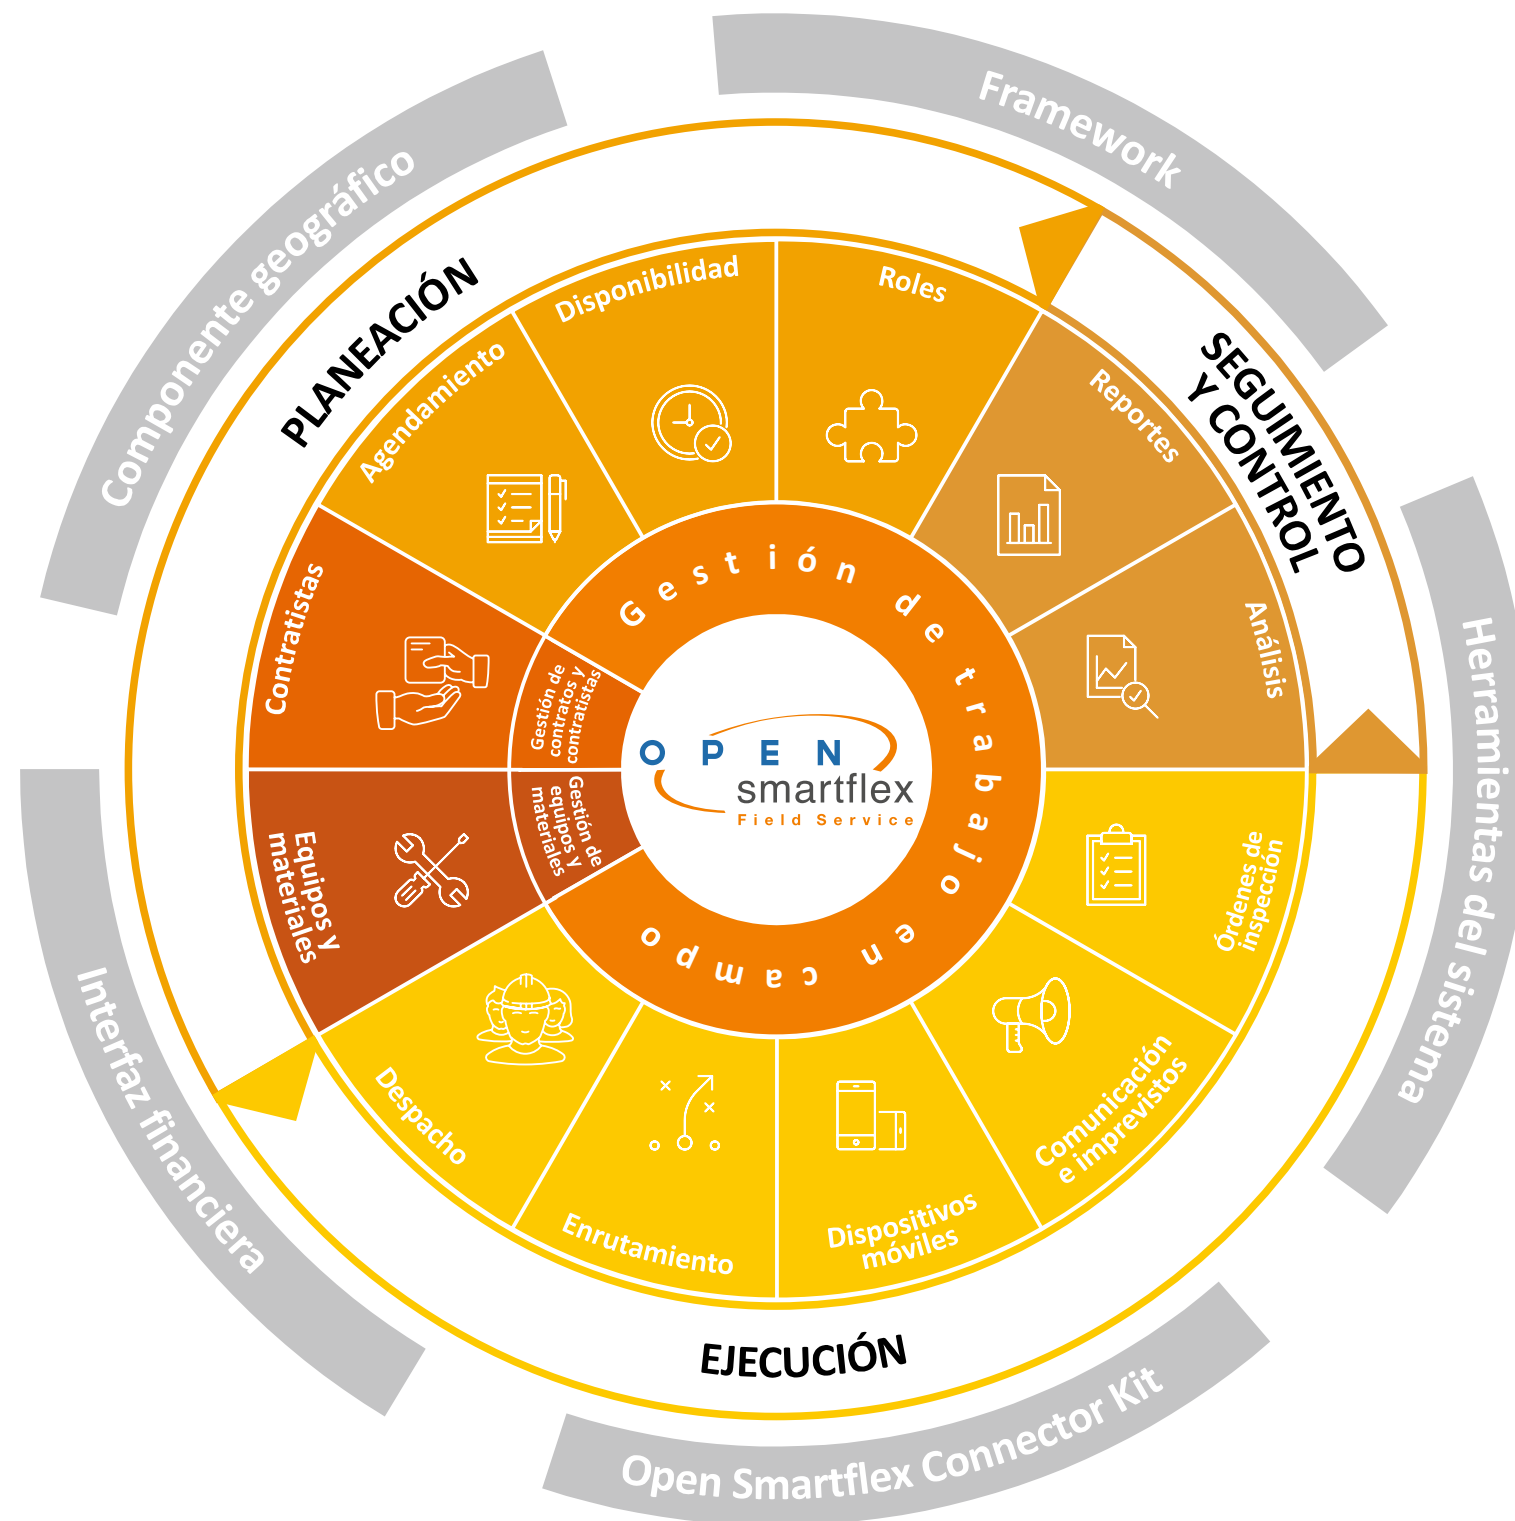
Framework

Componente geográfico

Herramientas del sistema

Interfaz financiera

Open Smartflex Connector Kit

PLANEACIÓN

SEGUIMIENTO Y CONTROL

EJECUCIÓN

Agendamiento

Disponibilidad

Roles

Reportes

Análisis

Órdenes de inspección

Comunicación e imprevistos

Dispositivos móviles

Enrutamiento

Despacho

Equipos y materiales

Contratistas

Gestión de contratos y contratistas

Gestión de equipos y materiales

Gestión de trabajo en campo

OPEN smartflex Field Service